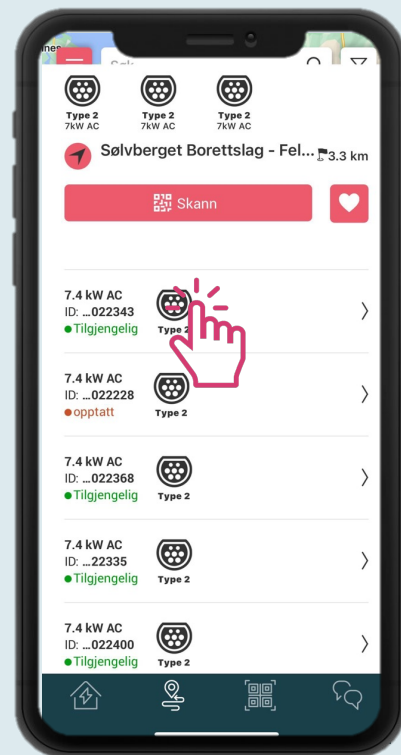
Søk

Type 2
7kW AC

Type 2
7kW AC

Type 2
7kW AC

Sølvberget Borettslag - Fel... 3.3 km

Skann

7.4 kW AC
ID: ...022343
Tilgjengelig
Type 2

7.4 kW AC
ID: ...022228
opptatt
Type 2

7.4 kW AC
ID: ...022368
Tilgjengelig
Type 2

7.4 kW AC
ID: ...22335
Tilgjengelig
Type 2

7.4 kW AC
ID: ...022400
Tilgjengelig
Type 2